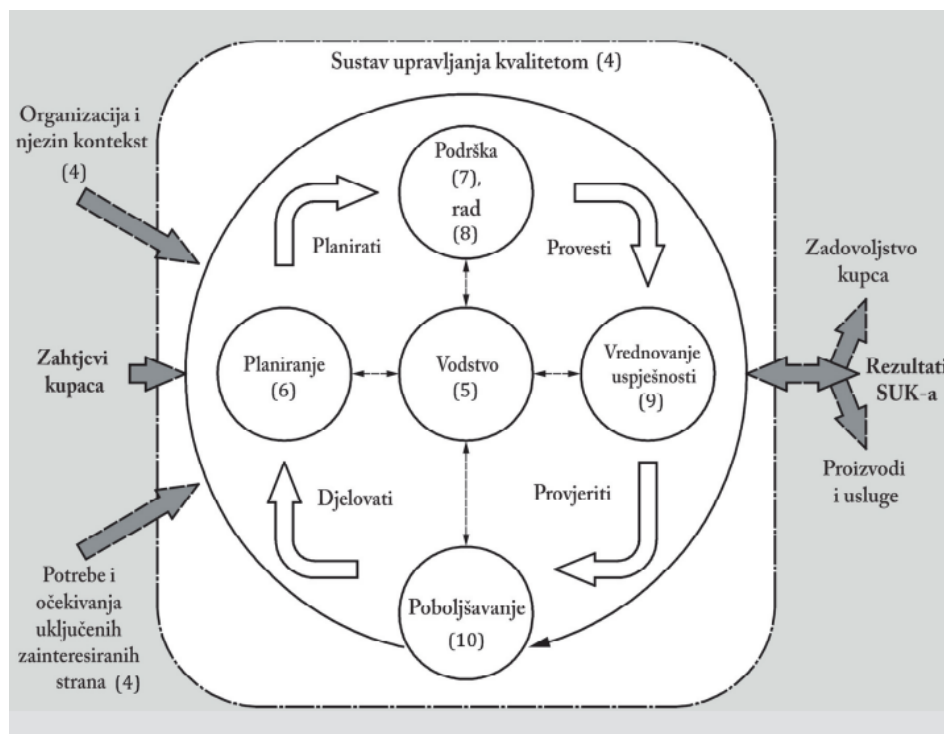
Sustav upravljanja kvalitetom (4)

Organizacija i njezin kontekst (4)

Zahtjevi kupaca

Potrebe i očekivanja uključenih zainteresiranih strana (4)

Podrška (7), rad (8)

Planirati

Provesti

Planiranje (6)

Vodstvo (5)

Vrednovanje uspješnosti (9)

Djelovati

Provjeriti

Poboljšavanje (10)

Zadovoljstvo kupca

Rezultati SUK-a

Proizvodi i usluge